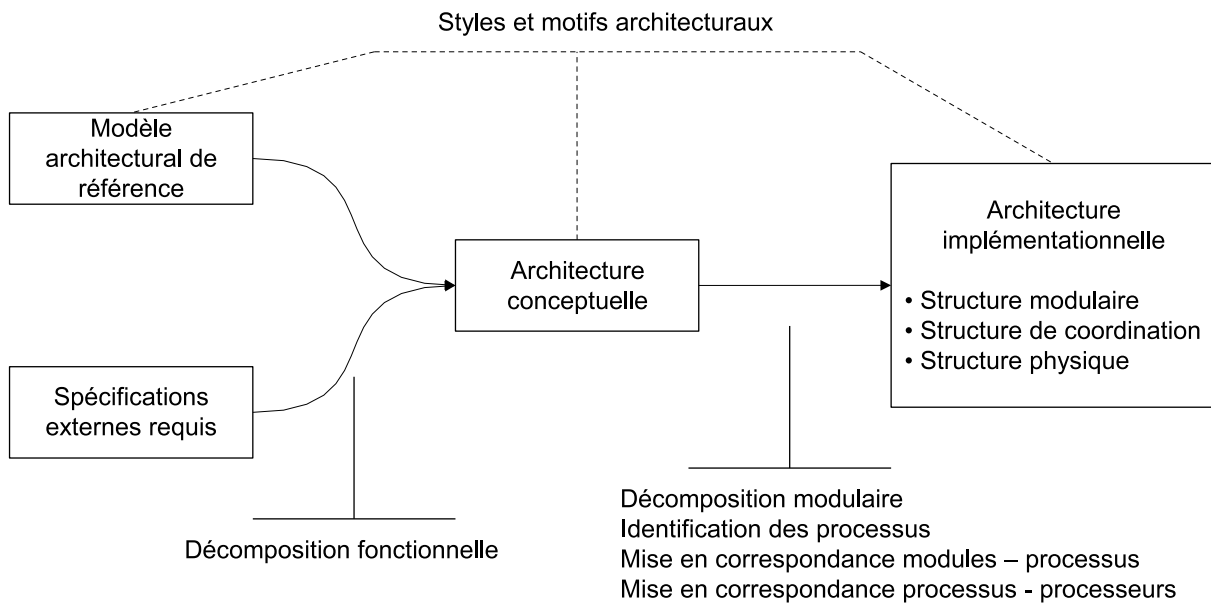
Styles et motifs architecturaux

Modèle architectural de référence

Spécifications externes requis

Architecture conceptuelle

Architecture implémentationnelle

• Structure modulaire
• Structure de coordination
• Structure physique

Décomposition fonctionnelle

Décomposition modulaire
Identification des processus
Mise en correspondance modules – processus
Mise en correspondance processus - processeurs